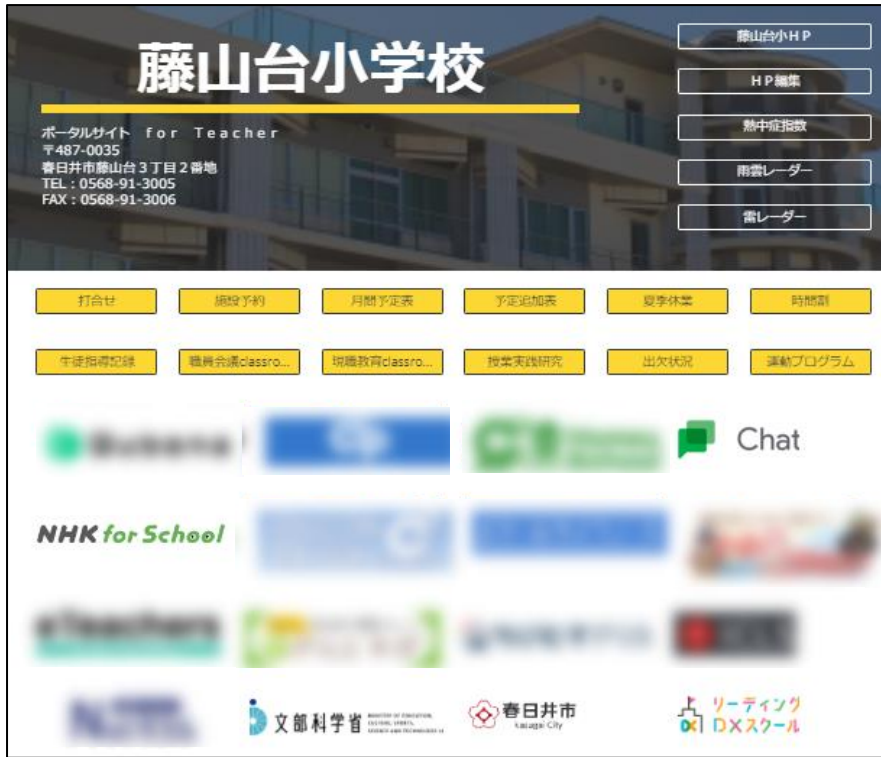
藤山台小学校

ポータルサイト for Teacher
〒487-0035
春日井市藤山台３丁目２番地
TEL：0568-91-3005
FAX：0568-91-3006

藤山台小ＨＰ
ＨＰ編集
熱中症指数
雨雲レーダー
雷レーダー

打合せ
施設予約
月間予定表
予定追加表
夏季休業
時間割
生徒指導記録
職員会議classro...
現職教育classro...
授業実践研究
出欠状況
運動プログラム

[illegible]
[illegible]
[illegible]
Chat
NHK for School
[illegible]
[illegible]
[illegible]
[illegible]
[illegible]
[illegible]
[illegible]
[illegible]
文部科学省 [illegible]
春日井市 Kasugai City
リーディング DXスクール